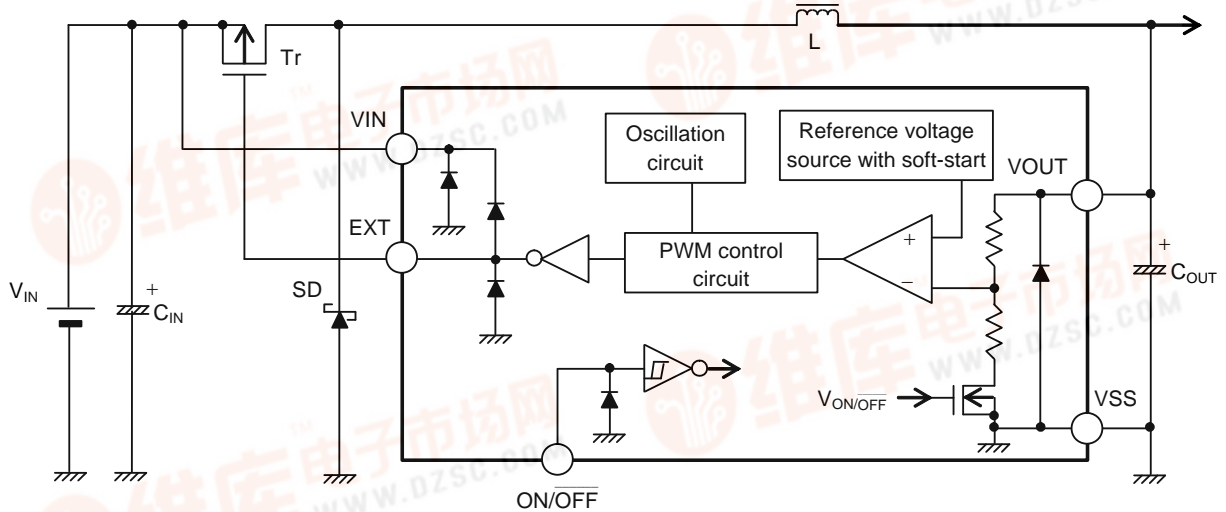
L

Tr

VIN

Oscillation circuit

Reference voltage source with soft-start

VOUT

EXT

PWM control circuit

+

−

+

$V_{IN}$

+

$C_{IN}$

SD

$C_{OUT}$

$V_{ON/\overline{OFF}}$

VSS

$ON/\overline{OFF}$

维库电子市场网 WWW.DZSC.COM